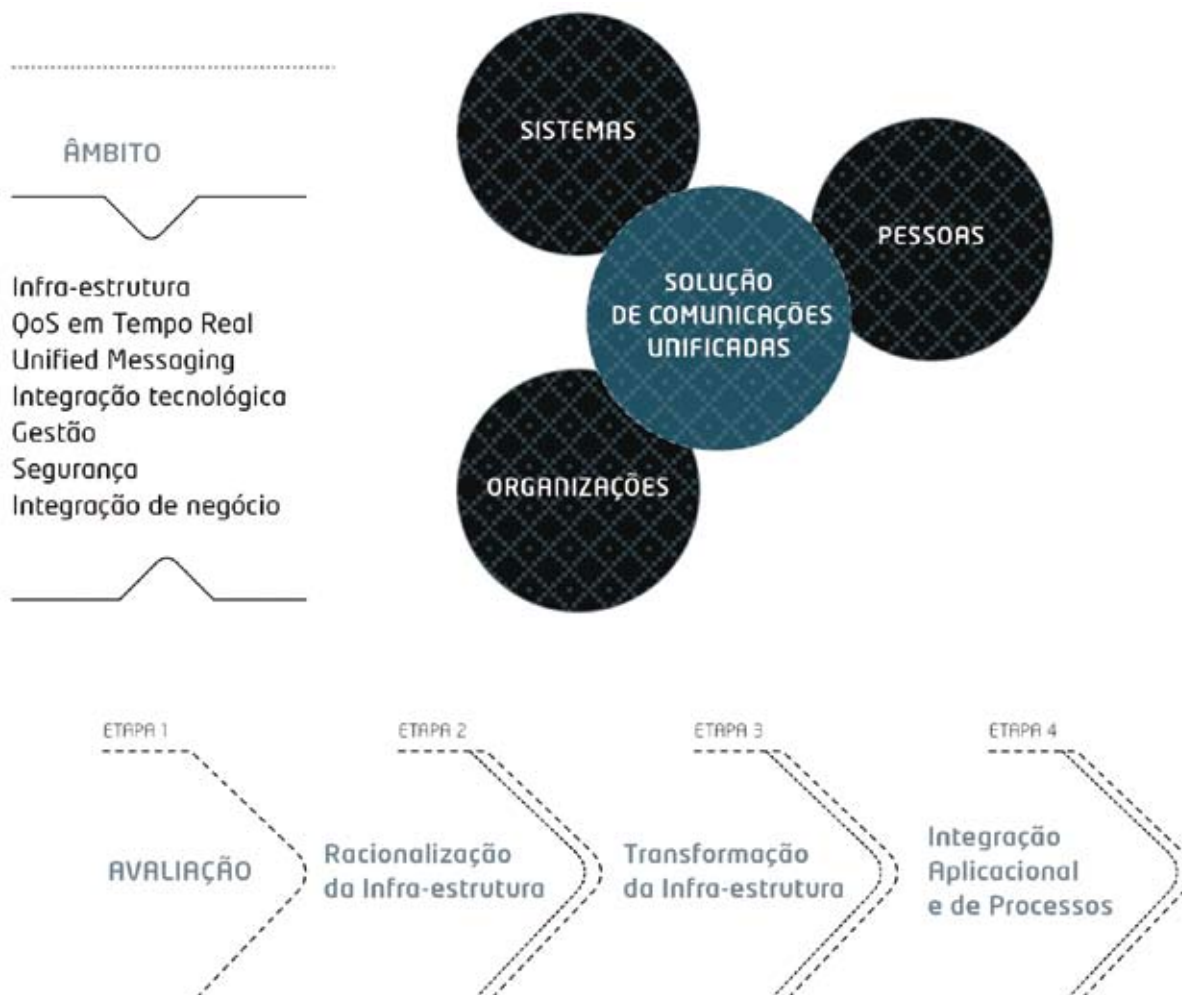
ÂMBITO

Infra-estrutura
QoS em Tempo Real
Unified Messaging
Integração tecnológica
Gestão
Segurança
Integração de negócio

SISTEMAS

PESSOAS

SOLUÇÃO DE COMUNICAÇÕES UNIFICADAS

ORGANIZAÇÕES

ETAPA 1
AVALIAÇÃO

ETAPA 2
Racionalização da Infra-estrutura

ETAPA 3
Transformação da Infra-estrutura

ETAPA 4
Integração Aplicacional e de Processos